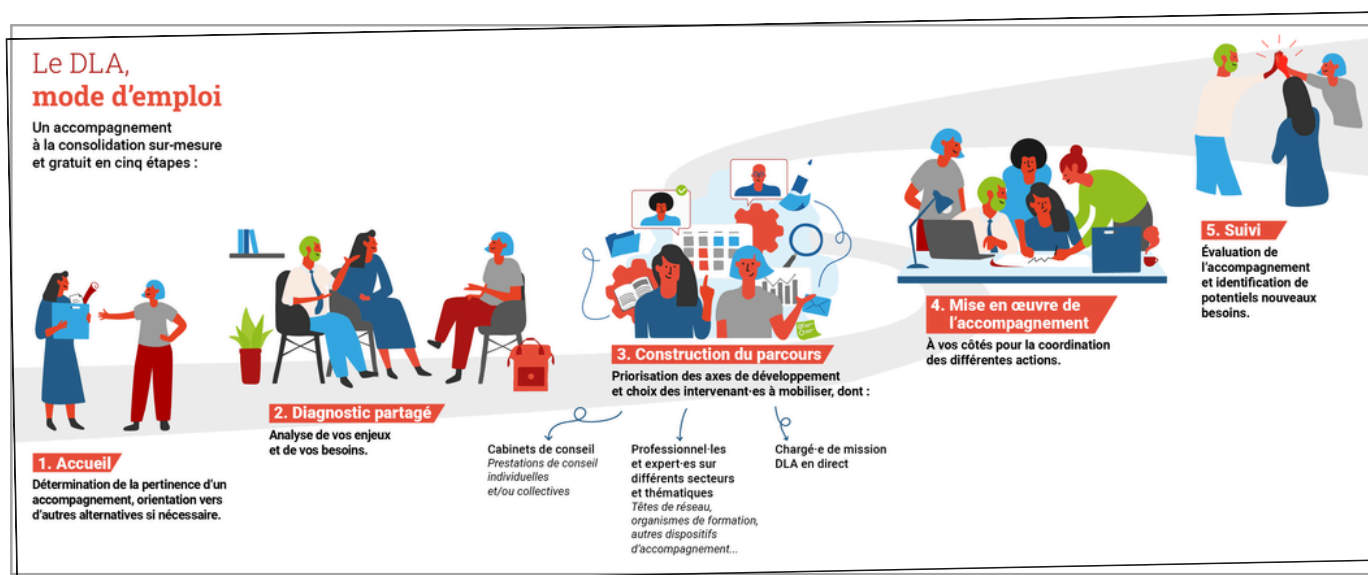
Le DLA,
mode d'emploi

Un accompagnement à la consolidation sur-mesure et gratuit en cinq étapes :

1. Accueil
Détermination de la pertinence d'un accompagnement, orientation vers d'autres alternatives si nécessaire.

2. Diagnostic partagé
Analyse de vos enjeux et de vos besoins.

3. Construction du parcours
Priorisation des axes de développement et choix des intervenant·es à mobiliser, dont :

Cabinets de conseil
Prestations de conseil individuelles et/ou collectives

Professionnel·les et expert·es sur différents secteurs et thématiques
Têtes de réseau, organismes de formation, autres dispositifs d'accompagnement...

Chargé·e de mission DLA en direct

4. Mise en œuvre de l'accompagnement
À vos côtés pour la coordination des différentes actions.

5. Suivi
Évaluation de l'accompagnement et identification de potentiels nouveaux besoins.